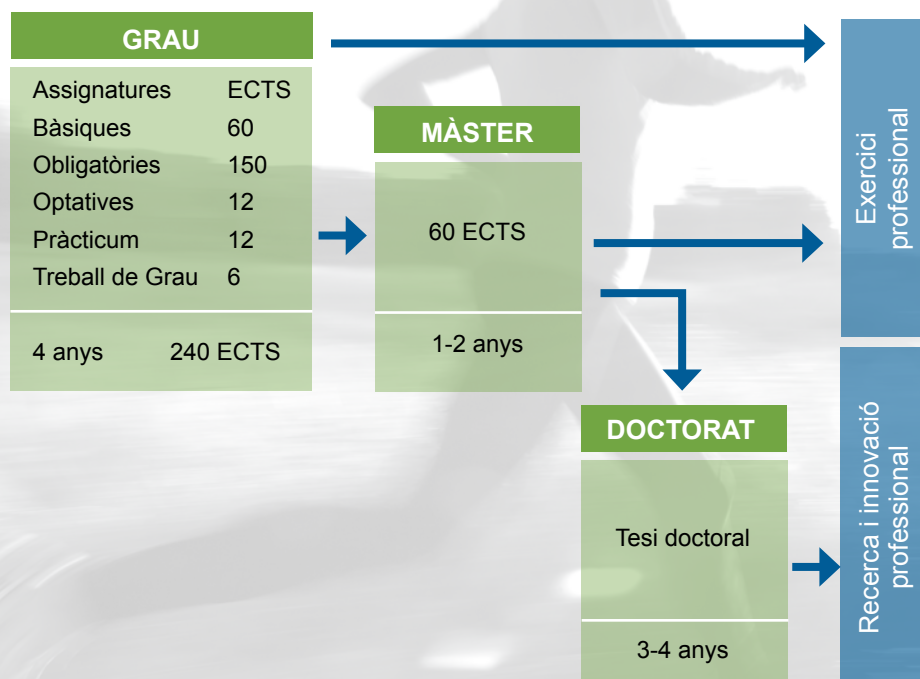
GRAU

| Assignatures | ECTS |
|---|---|
| Bàsiques | 60 |
| Obligatòries | 150 |
| Optatives | 12 |
| Pràcticum | 12 |
| Treball de Grau | 6 |

4 anys 240 ECTS

MÀSTER

60 ECTS

1-2 anys

DOCTORAT

Tesi doctoral

3-4 anys

Exercici professional

Recerca i innovació professional